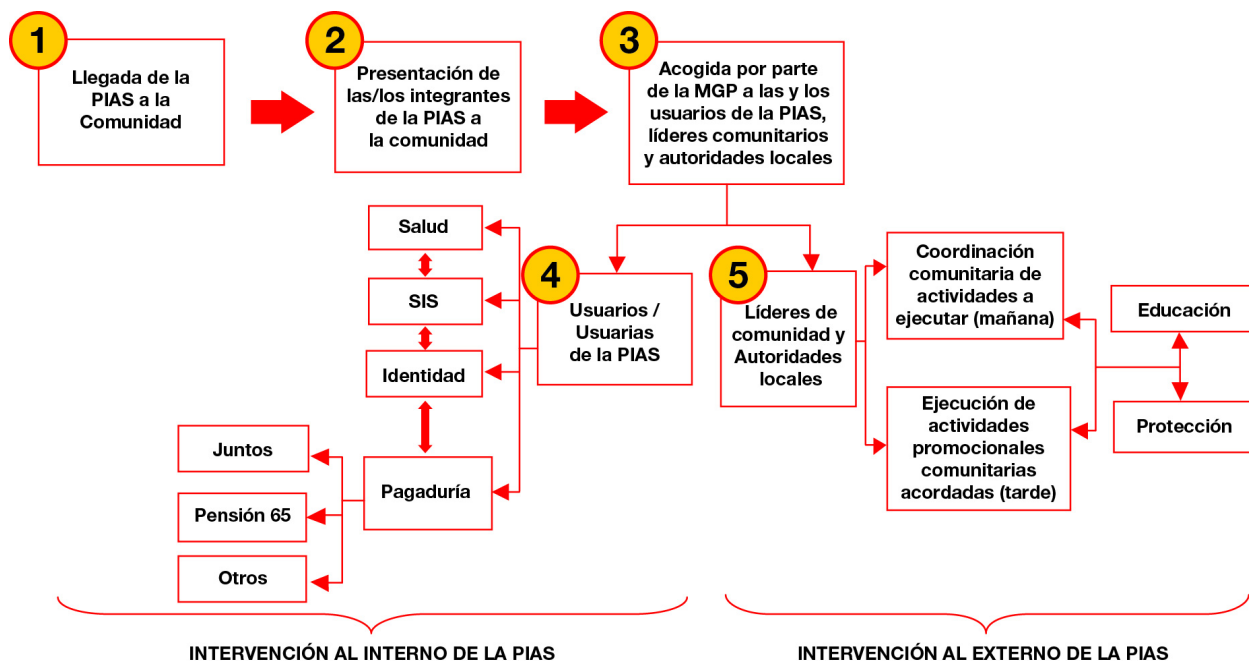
1

Llegada de la PIAS a la Comunidad

2

Presentación de las/los integrantes de la PIAS a la comunidad

3

Acogida por parte de la MGP a las y los usuarios de la PIAS, líderes comunitarios y autoridades locales

Salud

SIS

Identidad

Juntos

Pensión 65

Otros

Pagaduría

4

Usuarios / Usuarias de la PIAS

5

Líderes de comunidad y Autoridades locales

Coordinación comunitaria de actividades a ejecutar (mañana)

Ejecución de actividades promocionales comunitarias acordadas (tarde)

Educación

Protección

INTERVENCIÓN AL INTERNO DE LA PIAS

INTERVENCIÓN AL EXTERNO DE LA PIAS